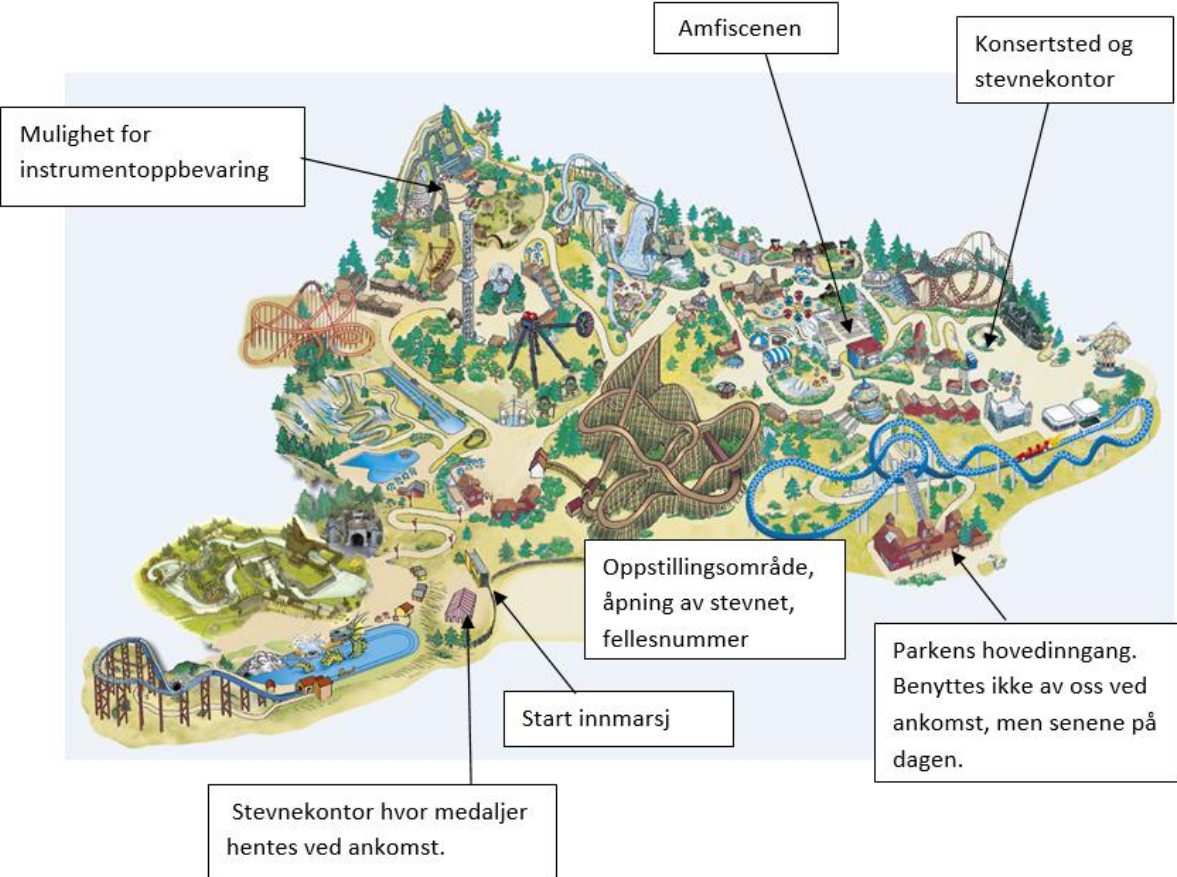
Amfiscenen

Konsertsted og stevnekontor

Mulighet for instrumentoppbevaring

Oppstillingsområde, åpning av stevnet, fellesnummer

Parkens hovedinngang. Benyttes ikke av oss ved ankomst, men senene på dagen.

Start innmarsj

Stevnekontor hvor medaljer hentes ved ankomst.